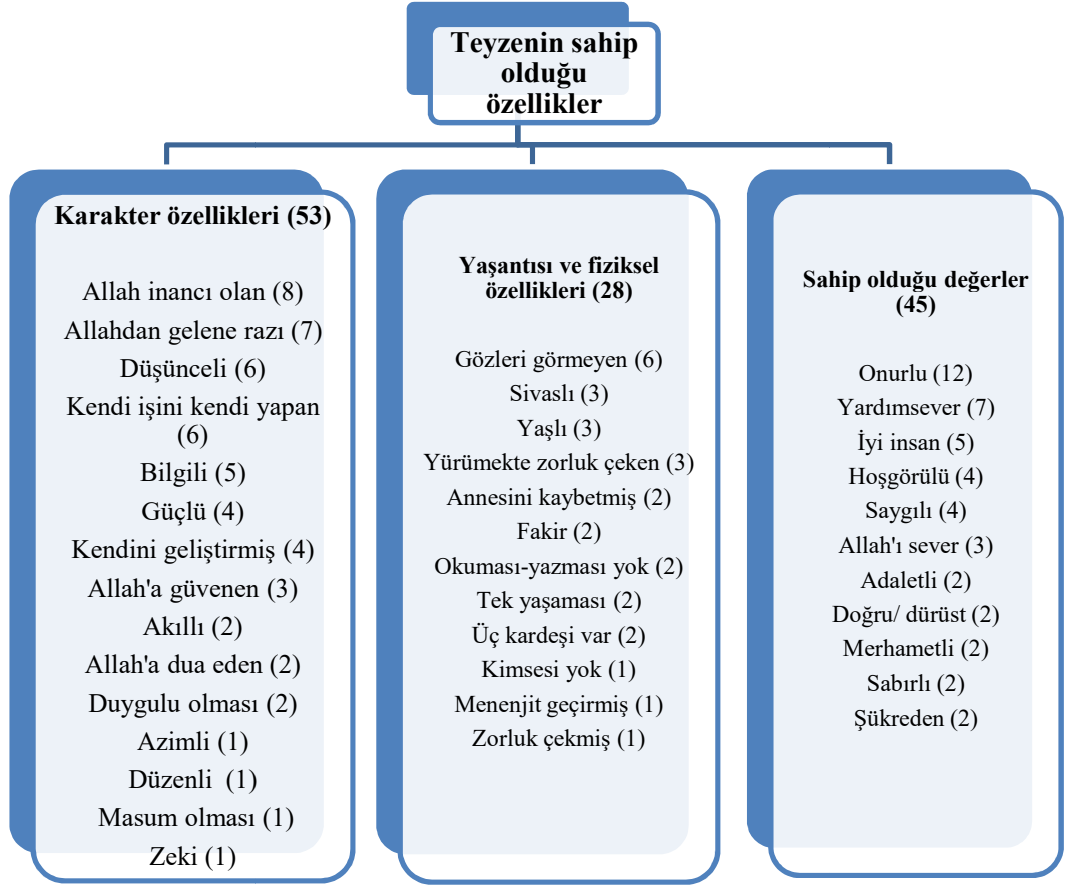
Teyzenin sahip olduğu özellikler

Karakter özellikleri (53)

Allah inancı olan (8)
Allahdan gelene razı (7)
Düşünceli (6)
Kendi işini kendi yapan (6)
Bilgili (5)
Güçlü (4)
Kendini geliştirmiş (4)
Allah'a güvenen (3)
Akıllı (2)
Allah'a dua eden (2)
Duygulu olması (2)
Azimli (1)
Düzenli (1)
Masum olması (1)
Zeki (1)

Yaşantısı ve fiziksel özellikleri (28)

Gözleri görmeyen (6)
Sivaslı (3)
Yaşlı (3)
Yürümekte zorluk çeken (3)
Annesini kaybetmiş (2)
Fakir (2)
Okuması-yazması yok (2)
Tek yaşaması (2)
Üç kardeşi var (2)
Kimsesi yok (1)
Menenjit geçirmiş (1)
Zorluk çekmiş (1)

Sahip olduğu değerler (45)

Onurlu (12)
Yardımsever (7)
İyi insan (5)
Hoşgörülü (4)
Saygılı (4)
Allah'ı sever (3)
Adaletli (2)
Doğru/ dürüst (2)
Merhametli (2)
Sabırlı (2)
Şükreden (2)